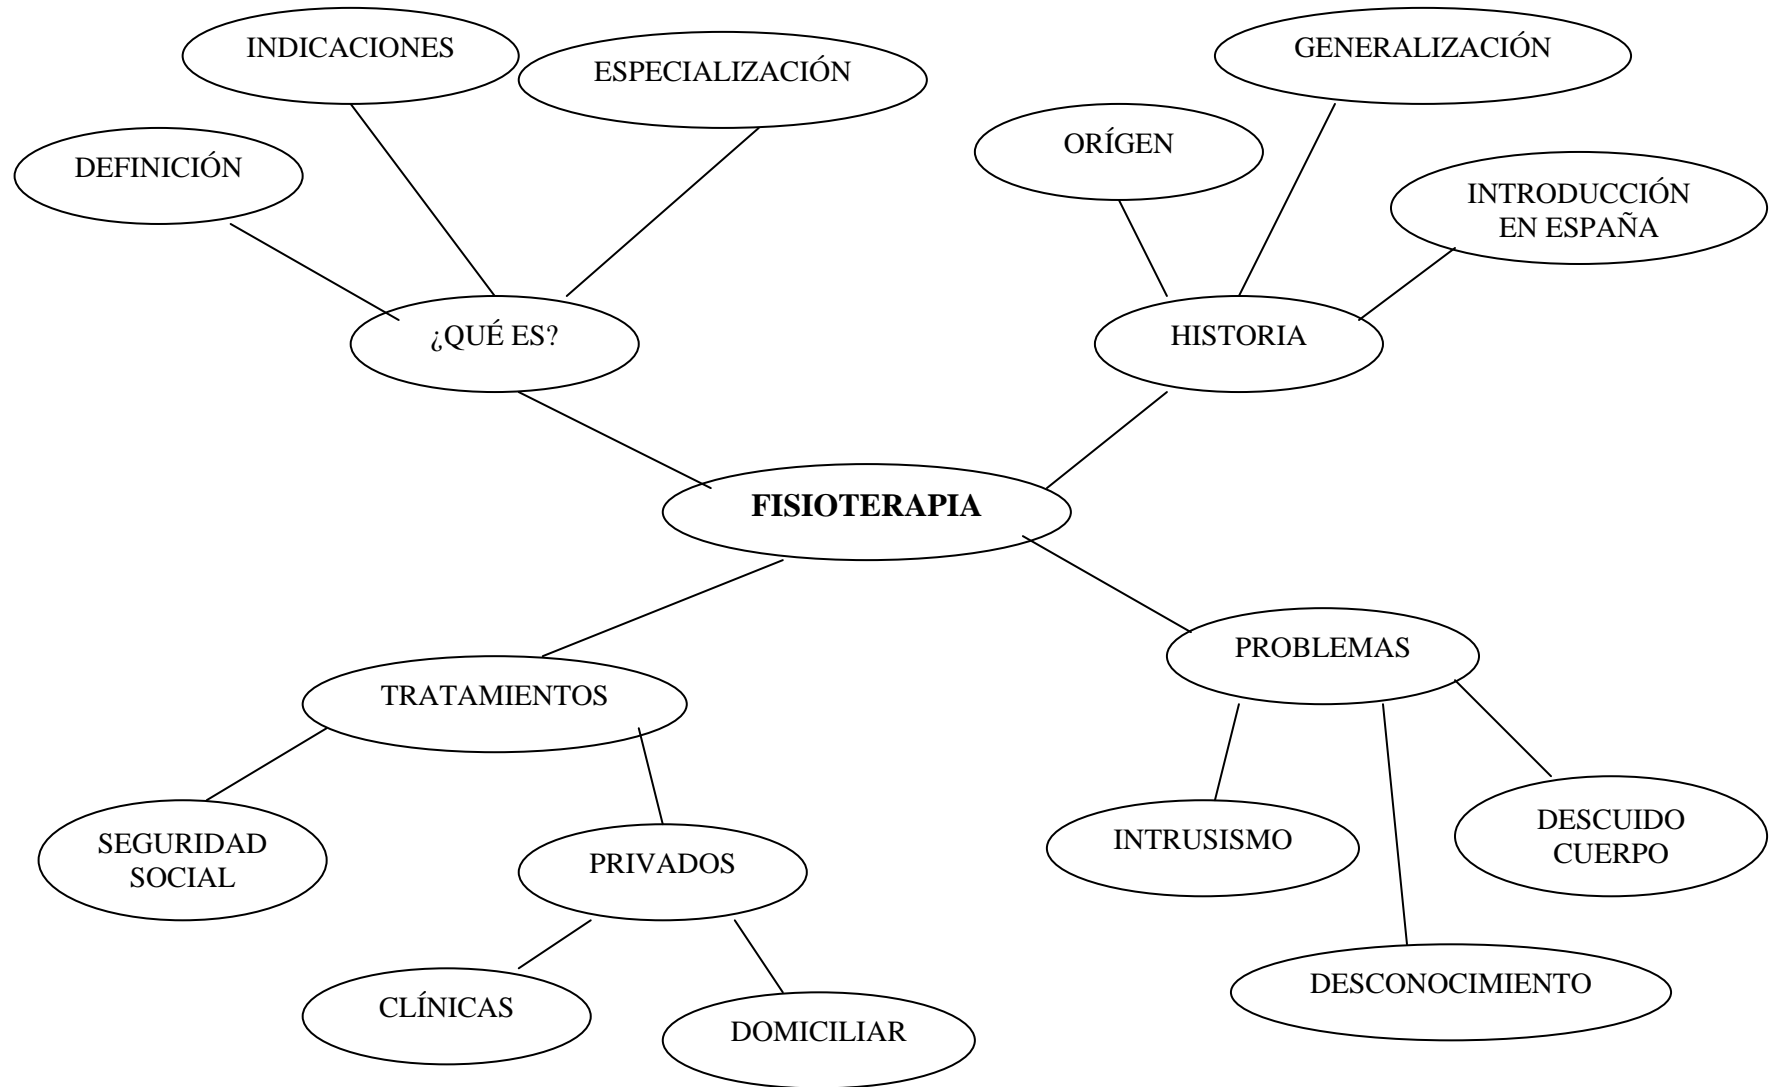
INDICACIONES

ESPECIALIZACIÓN

DEFINICIÓN

¿QUÉ ES?

GENERALIZACIÓN

ORÍGEN

INTRODUCCIÓN EN ESPAÑA

HISTORIA

FISIOTERAPIA

TRATAMIENTOS

SEGURIDAD SOCIAL

PRIVADOS

CLÍNICAS

DOMICILIAR

PROBLEMAS

INTRUSISMO

DESCUIDO CUERPO

DESCONOCIMIENTO